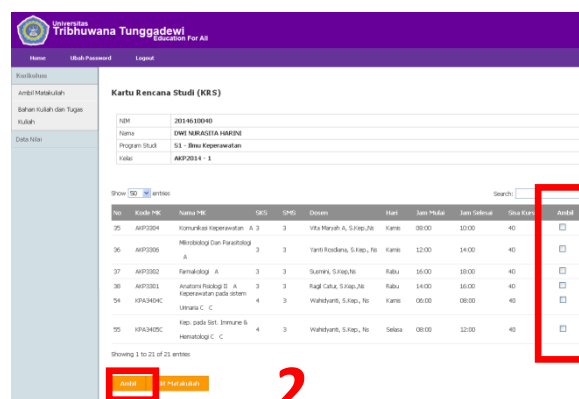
Universitas
Tribhuwana Tunggadewi
Education For All

Home
Ubah Password
Logout

Kesiswaan
Ambil Matakuliah
Bahan Kuliah dan Tugas Kuliah
Data Nilai

Kartu Rencana Studi (KRS)

| NIM | 2014610040 |
|---|---|
| Nama | DWI NURASITA HARINI |
| Program Studi | S1 - Ilmu Keperawatan |
| Kelas | AKP2014 - 1 |

Show 50 entries

Search:

| No | Kode MK | Nama MK | SKS | SMS | Dosen | Hari | Jam Mulai | Jam Selesai | Sisa Kursi | Ambil |
|---|---|---|---|---|---|---|---|---|---|---|
| 35 | AKP3304 | Komunikasi Keperawatan A | 3 | 3 | Vita Maryah A, S.Kep.,Ns | Kamis | 08:00 | 10:00 | 40 | |
| 36 | AKP3306 | Mikrobiologi Dan Parasitologi A | 3 | 3 | Yanti Rosdiana, S.Kep., Ns | Kamis | 12:00 | 14:00 | 40 | |
| 37 | AKP3302 | Farmakologi A | 3 | 3 | Susmini, S.Kep,Ns | Rabu | 16:00 | 18:00 | 40 | |
| 38 | AKP3301 | Anatomi Fisiologi II A | 3 | 3 | Ragil Catur, S.Kep.,Ns | Rabu | 14:00 | 16:00 | 40 | |
| 54 | KPA3404C | Keperawatan pada sistem Urinaria C C | 4 | 3 | Wahdyanti, S.Kep., Ns | Kamis | 06:00 | 08:00 | 40 | |
| 55 | KPA3405C | Kep. pada Sist. Immune & Hematologi C C | 4 | 3 | Wahdyanti, S.Kep., Ns | Selasa | 08:00 | 12:00 | 40 | |

Showing 1 to 21 of 21 entries

Ambil
M Matakuliah

2